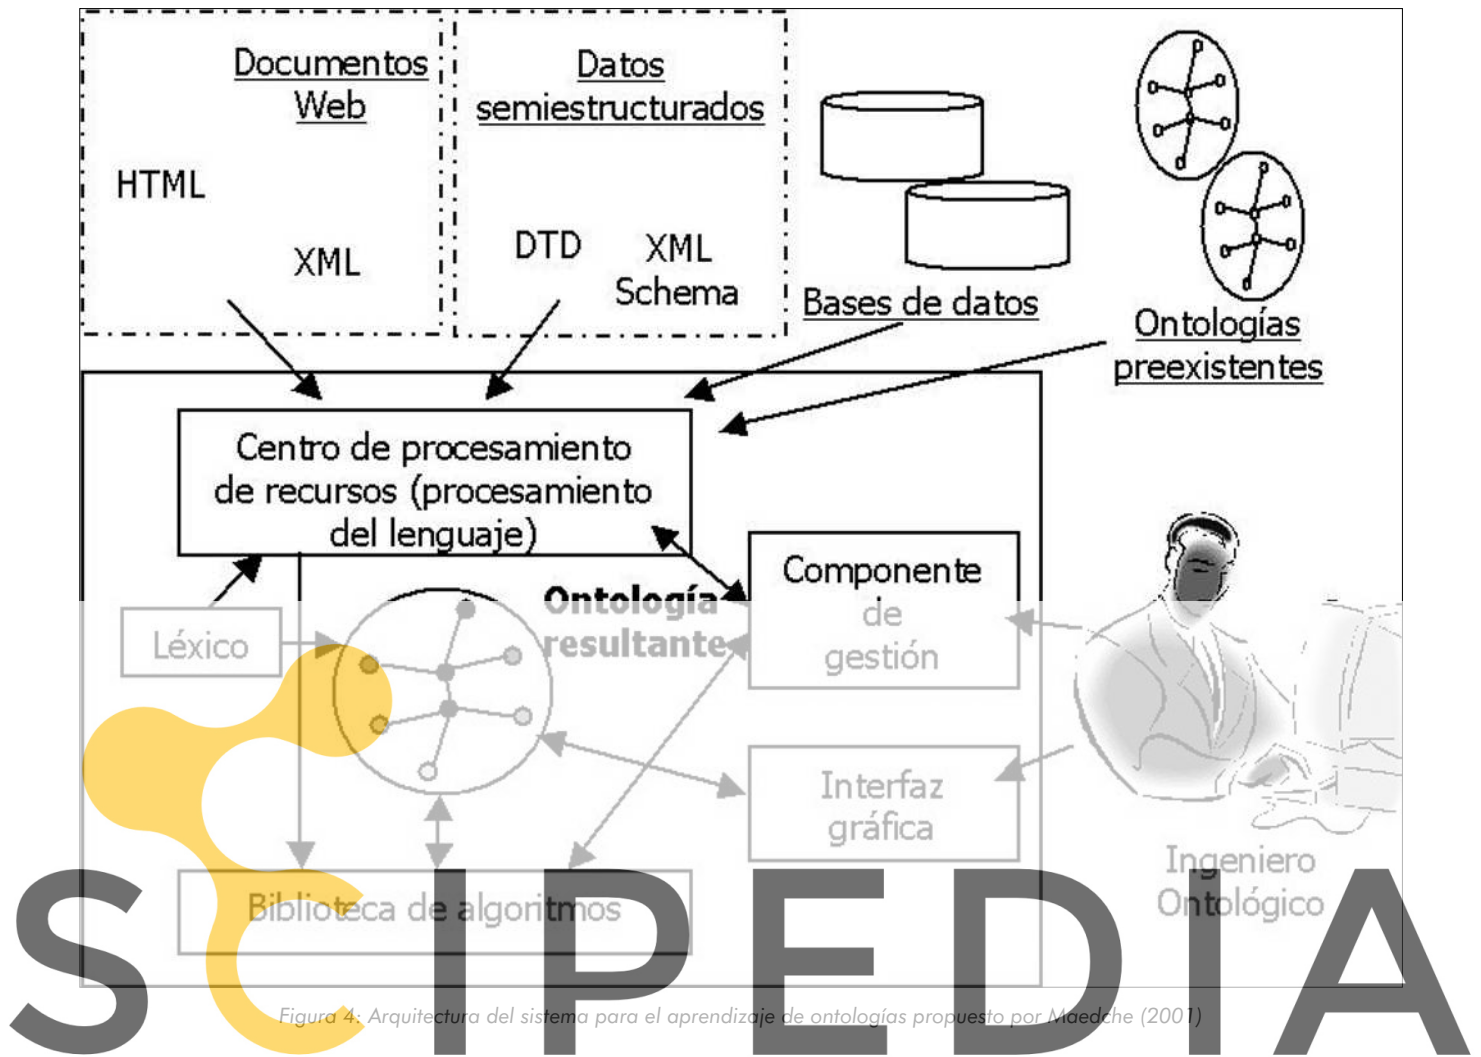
Documentos Web

HTML

XML

Datos semiestructurados

DTD

XML Schema

Bases de datos

Ontologías preexistentes

Centro de procesamiento de recursos (procesamiento del lenguaje)

Léxico

Ontología resultante

Componente de gestión

Interfaz gráfica

Ingeniero Ontológico

Biblioteca de algoritmos

SCIPEDIA

Figura 4: Arquitectura del sistema para el aprendizaje de ontologías propuesto por Maedche (2001)